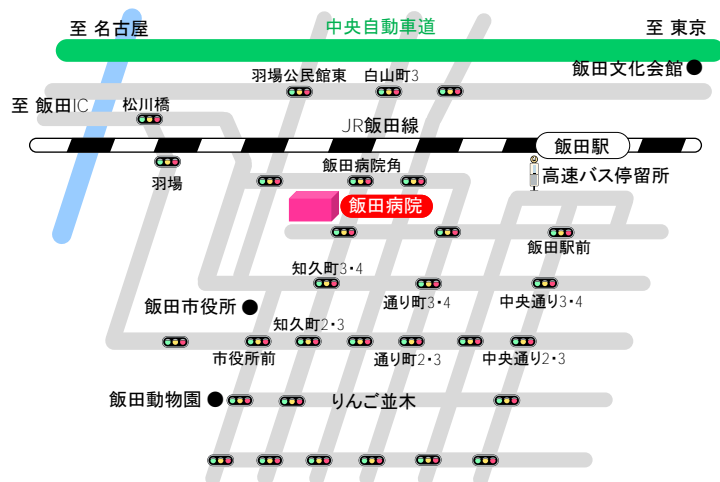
至 名古屋
中央自動車道
至 東京
羽場公民館東
白山町3
飯田文化会館
至 飯田IC
松川橋
JR飯田線
飯田駅
羽場
飯田病院角
高速バス停留所
飯田病院
飯田駅前
知久町3・4
通り町3・4
中央通り3・4
飯田市役所
知久町2・3
市役所前
通り町2・3
中央通り2・3
飯田動物園
りんご並木